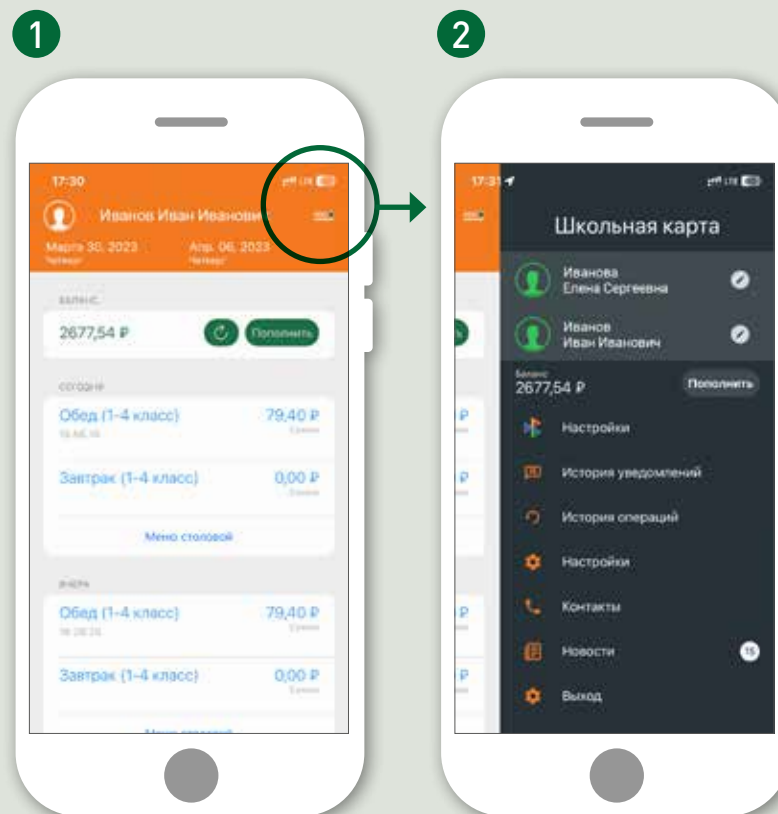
1

17:30

Иванов Иван Иванович

Марта 30, 2023
Четверг

Апр. 06, 2023
Четверг

БАЛАНС

2677,54 ₽

Пополнить

СЕГОДНЯ

Обед (1-4 класс)

79,40 ₽

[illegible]

Завтрак (1-4 класс)

0,00 ₽

Меню столовой

ВЧЕРА

Обед (1-4 класс)

79,40 ₽

Завтрак (1-4 класс)

0,00 ₽

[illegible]

2

17:31

Школьная карта

Иванова
Елена Сергеевна

Иванов
Иван Иванович

Баланс
2677,54 ₽

Пополнить

Настройки

История уведомлений

История операций

Настройки

Контакты

Новости

15

Выход